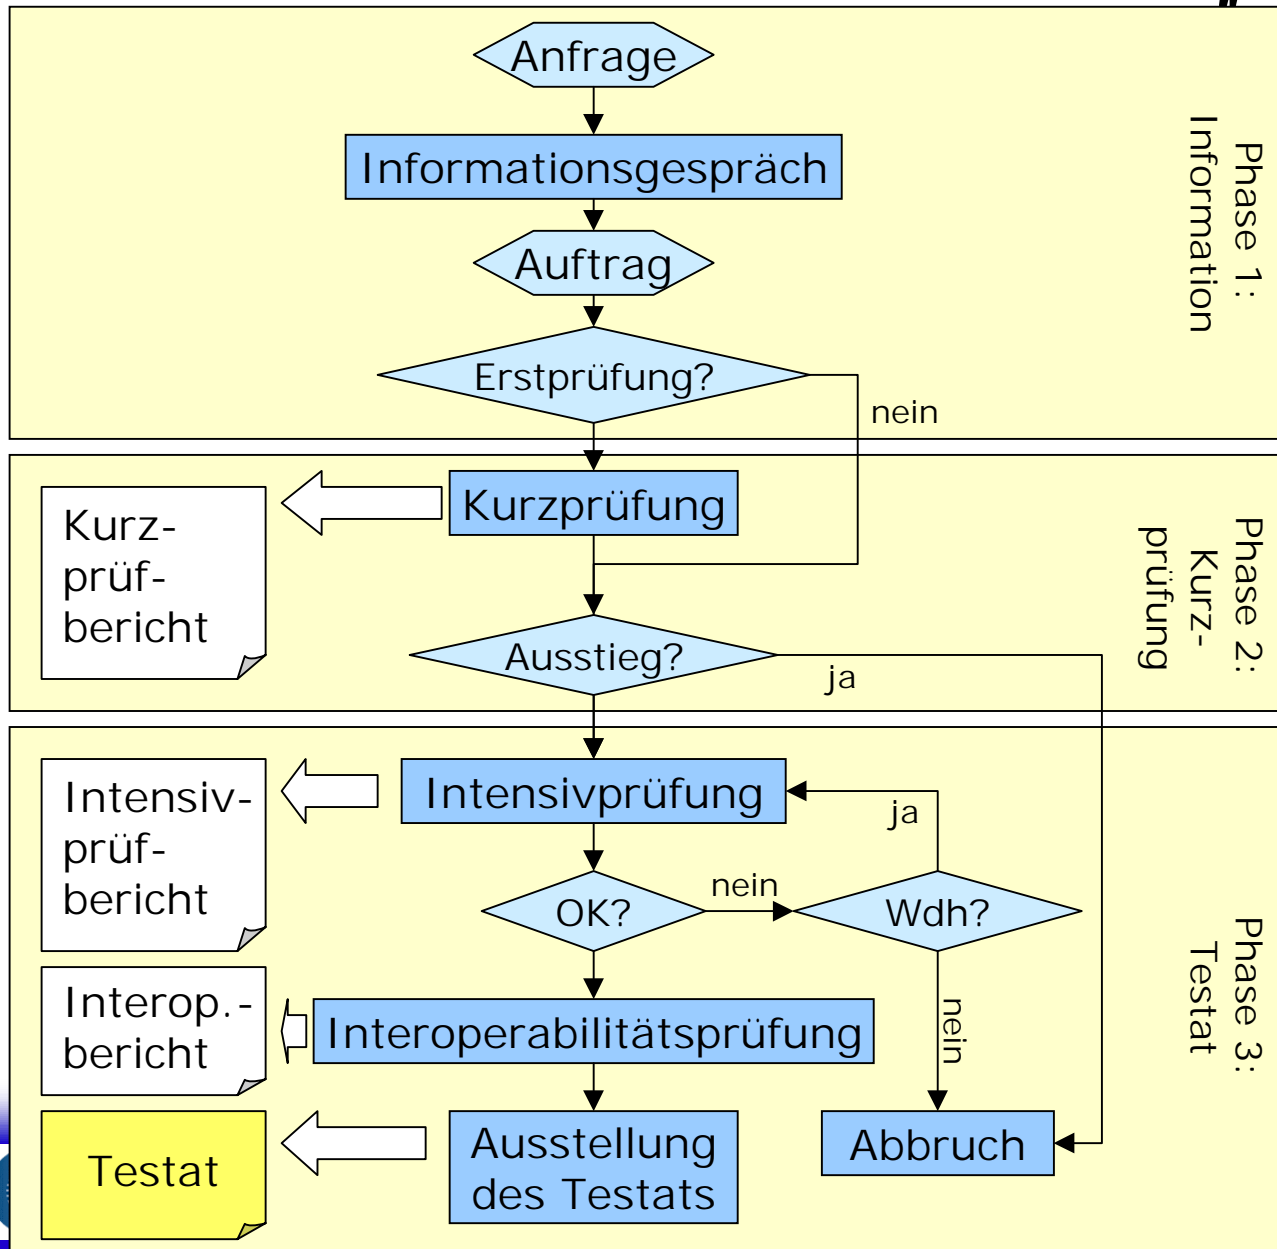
Anfrage

Informationsgespräch

Auftrag

Erstprüfung?

nein

Phase 1: Information

Kurz-prüf-bericht

Kurzprüfung

Ausstieg?

ja

Phase 2: Kurz-prüfung

Intensiv-prüf-bericht

Intensivprüfung

ja

OK?

nein

Wdh?

nein

Interop.-bericht

Interoperabilitätsprüfung

Testat

Ausstellung des Testats

Abbruch

Phase 3: Testat